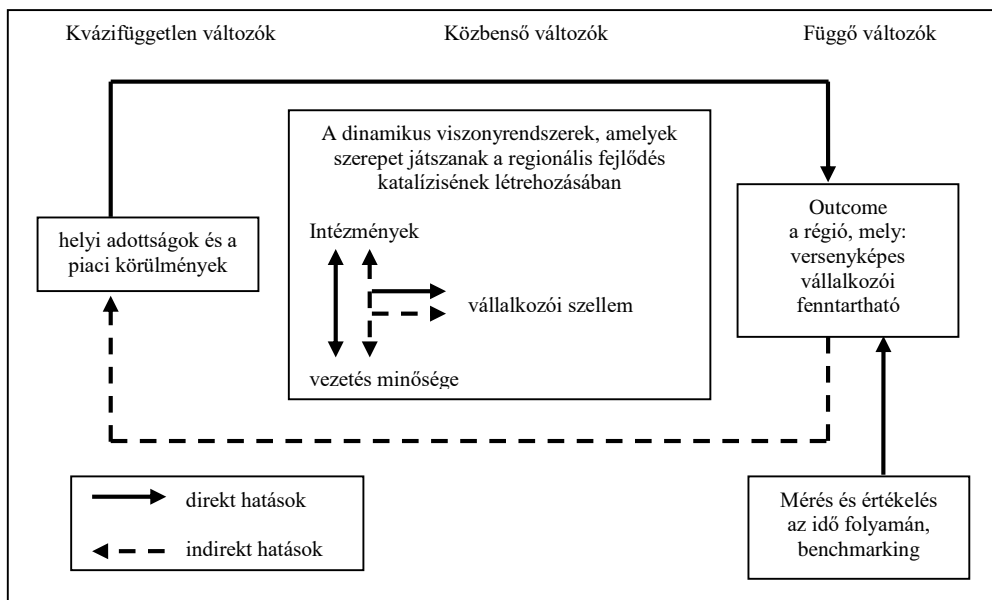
Kvázifüggetlen változók

Közbenső változók

Függő változók

A dinamikus viszonyrendszerek, amelyek szerepet játszanak a regionális fejlődés katalízisének létrehozásában

Intézmények

vállalkozói szellem

vezetés minősége

helyi adottságok és a piaci körülmények

Outcome a régió, mely: versenyképes vállalkozói fenntartható

direkt hatások

indirekt hatások

Mérés és értékelés az idő folyamán, benchmarking